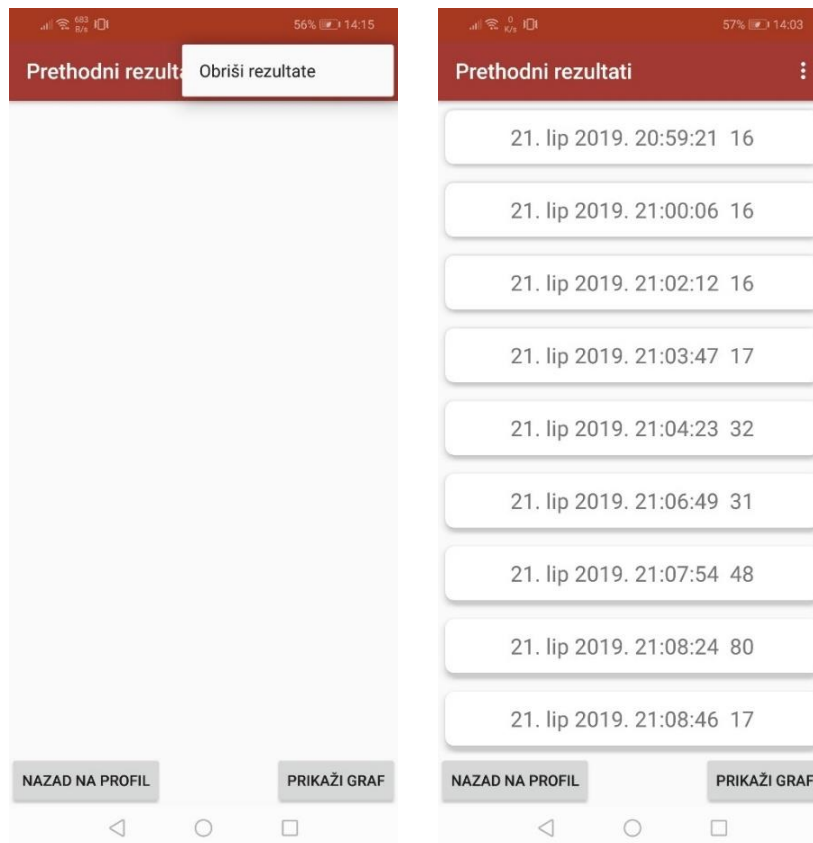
683 B/s
56% 14:15
Prethodni rezult
Obriši rezultate

NAZAD NA PROFIL
PRIKAŽI GRAF

0 K/s
57% 14:03
Prethodni rezultati

21. lip 2019. 20:59:21 16
21. lip 2019. 21:00:06 16
21. lip 2019. 21:02:12 16
21. lip 2019. 21:03:47 17
21. lip 2019. 21:04:23 32
21. lip 2019. 21:06:49 31
21. lip 2019. 21:07:54 48
21. lip 2019. 21:08:24 80
21. lip 2019. 21:08:46 17

NAZAD NA PROFIL
PRIKAŽI GRAF